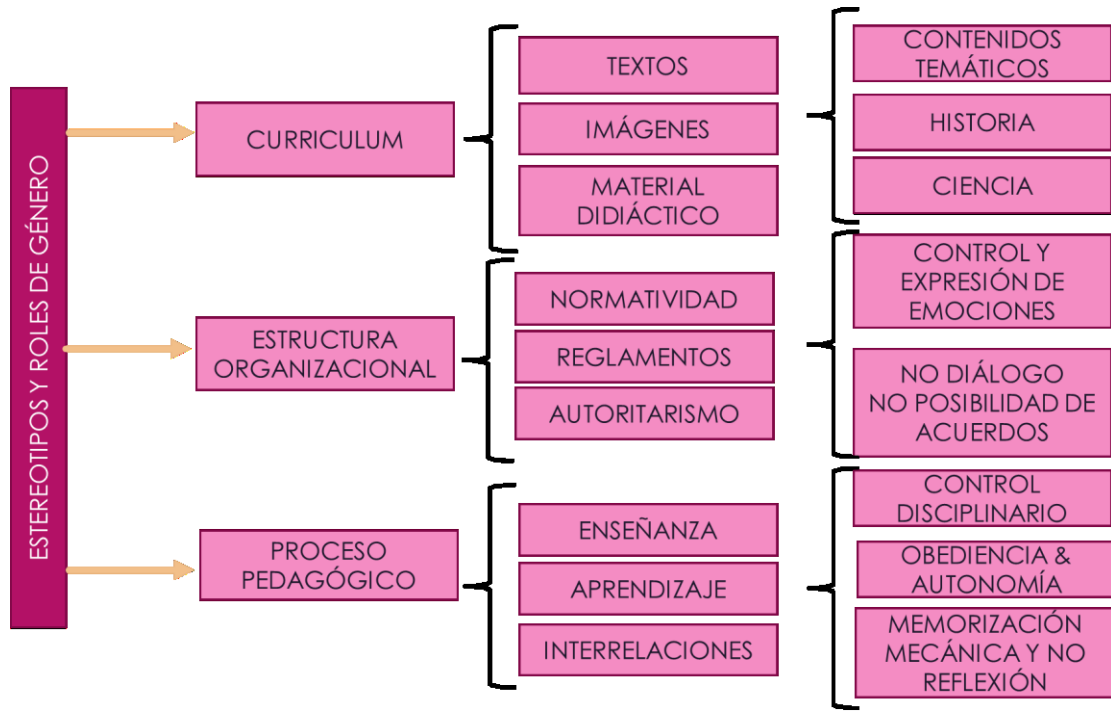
ESTEREOTIPOS Y ROLES DE GÉNERO

CURRICULUM

TEXTOS

IMÁGENES

MATERIAL DIDIÁCTICO

CONTENIDOS TEMÁTICOS

HISTORIA

CIENCIA

ESTRUCTURA ORGANIZACIONAL

NORMATIVIDAD

REGLAMENTOS

AUTORITARISMO

CONTROL Y EXPRESIÓN DE EMOCIONES

NO DIÁLOGO NO POSIBILIDAD DE ACUERDOS

PROCESO PEDAGÓGICO

ENSEÑANZA

APRENDIZAJE

INTERRELACIONES

CONTROL DISCIPLINARIO

OBEDIENCIA & AUTONOMÍA

MEMORIZACIÓN MECÁNICA Y NO REFLEXIÓN